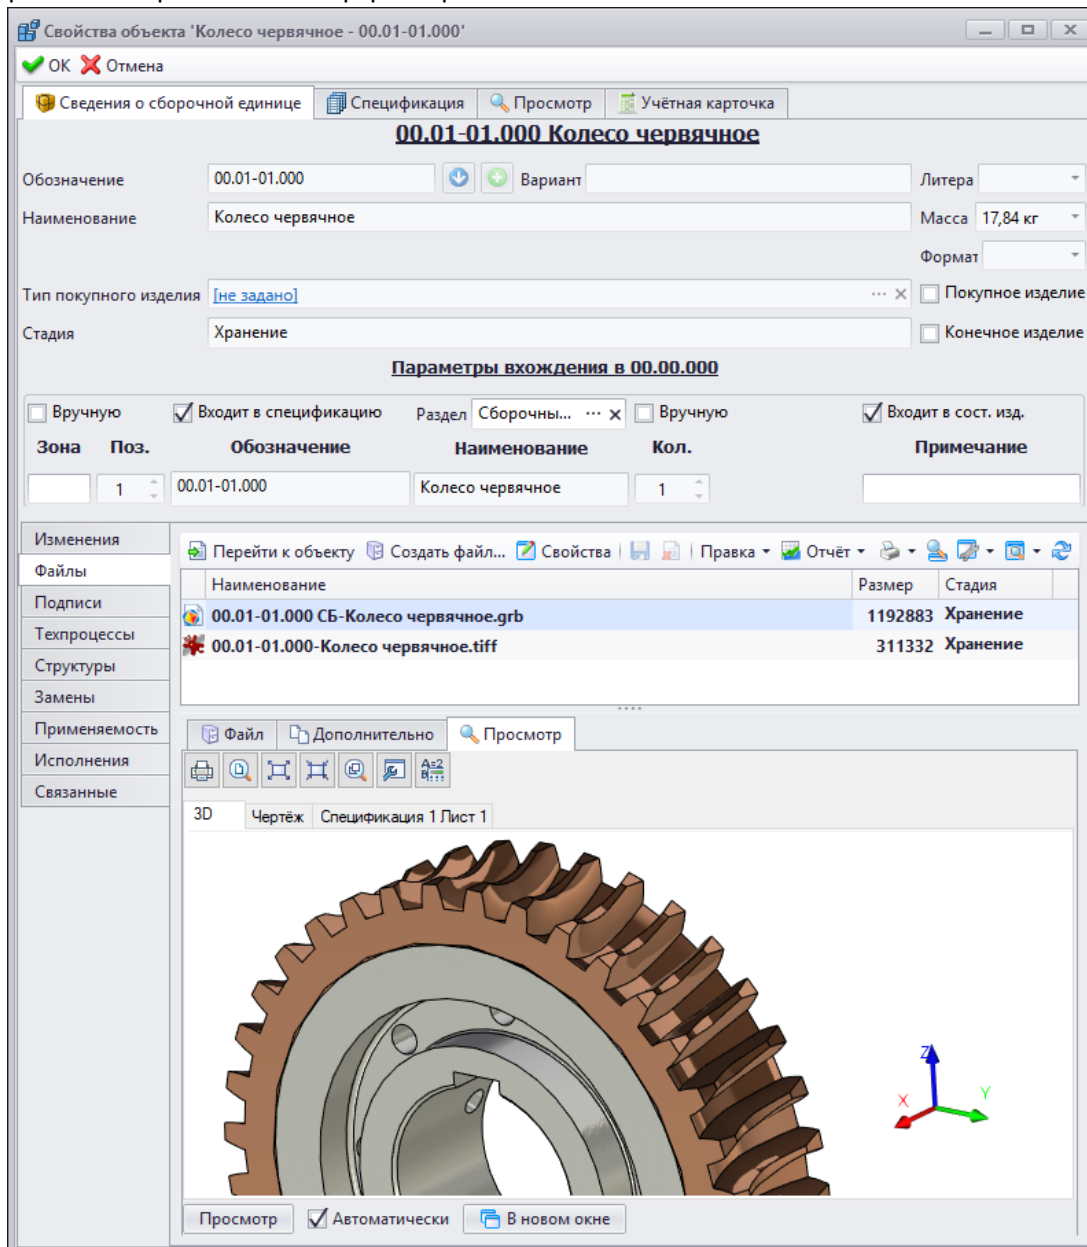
Свойства объекта 'Колесо червячное - 00.01-01.000'

OK Отмена

Сведения о сборочной единице | Спецификация | Просмотр | Учётная карточка

00.01-01.000 Колесо червячное

Обозначение 00.01-01.000 Вариант Литера

Наименование Колесо червячное Масса 17,84 кг

Формат

Тип покупного изделия [не задано] Покупное изделие

Стадия Хранение Конечное изделие

Параметры вхождения в 00.00.000

Вручную Входит в спецификацию Раздел Сборочны... Вручную Входит в сост. изд.

| Зона | Поз. | Обозначение | Наименование | Кол. | Примечание |
|---|---|---|---|---|---|
| | 1 | 00.01-01.000 | Колесо червячное | 1 | |

Изменения
Файлы
Подписи
Техпроцессы
Структуры
Замены
Применяемость
Исполнения
Связанные

Перейти к объекту Создать файл... Свойства Правка Отчёт

| Наименование | Размер | Стадия |
|---|---|---|
| 00.01-01.000 СБ-Колесо червячное.grb | 1192883 | Хранение |
| 00.01-01.000-Колесо червячное.tiff | 311332 | Хранение |

Файл Дополнительно Просмотр

3D Чертёж Спецификация 1 Лист 1

Z X Y

Просмотр Автоматически В новом окне